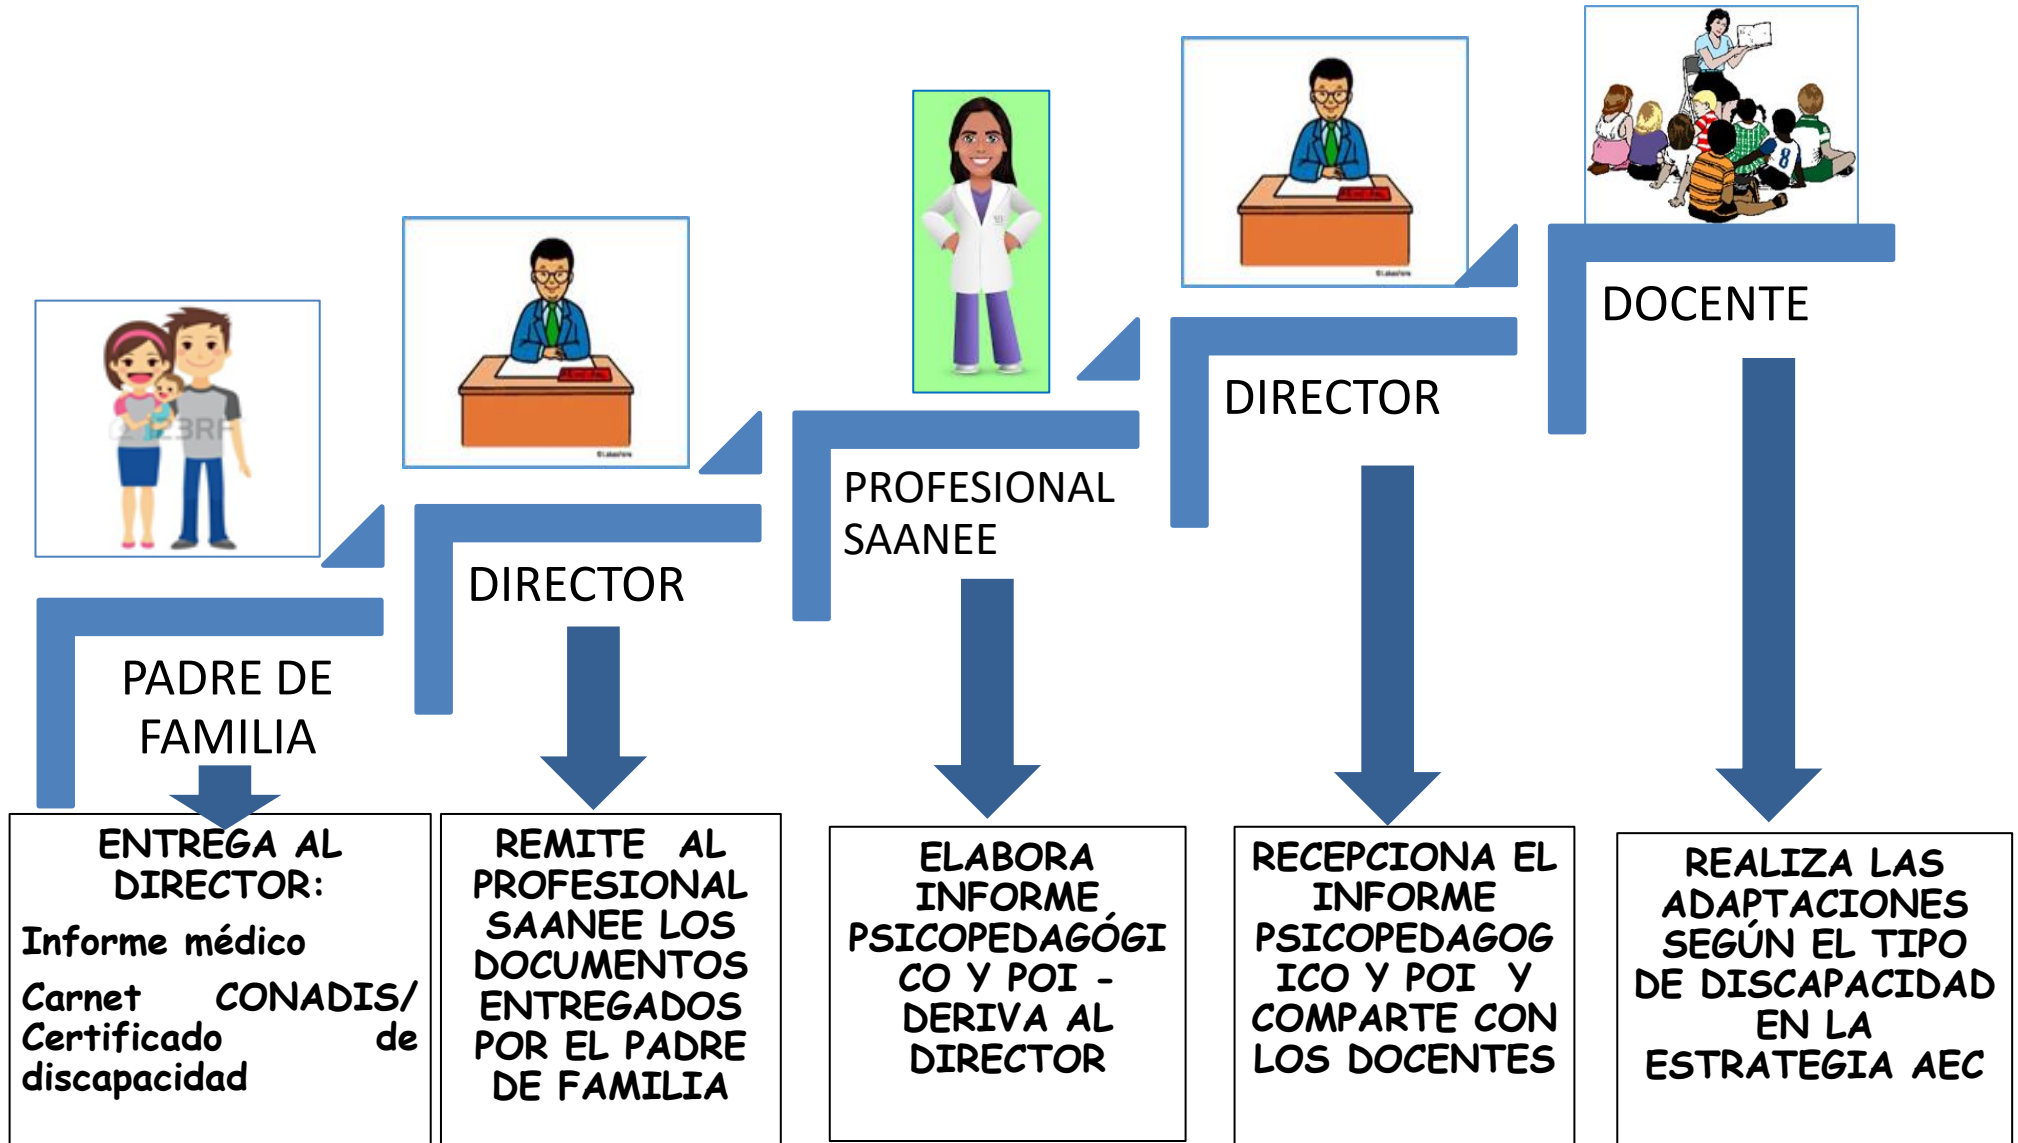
DOCENTE

DIRECTOR

PROFESIONAL SAANEE

DIRECTOR

PADRE DE FAMILIA

ENTREGA AL DIRECTOR:

Informe médico

Carnet CONADIS/ Certificado de discapacidad

REMITE AL PROFESIONAL SAANEE LOS DOCUMENTOS ENTREGADOS POR EL PADRE DE FAMILIA

ELABORA INFORME PSICOPEDAGÓGICO Y POI - DERIVA AL DIRECTOR

RECEPCIONA EL INFORME PSICOPEDAGOGICO Y POI Y COMPARTE CON LOS DOCENTES

REALIZA LAS ADAPTACIONES SEGÚN EL TIPO DE DISCAPACIDAD EN LA ESTRATEGIA AEC